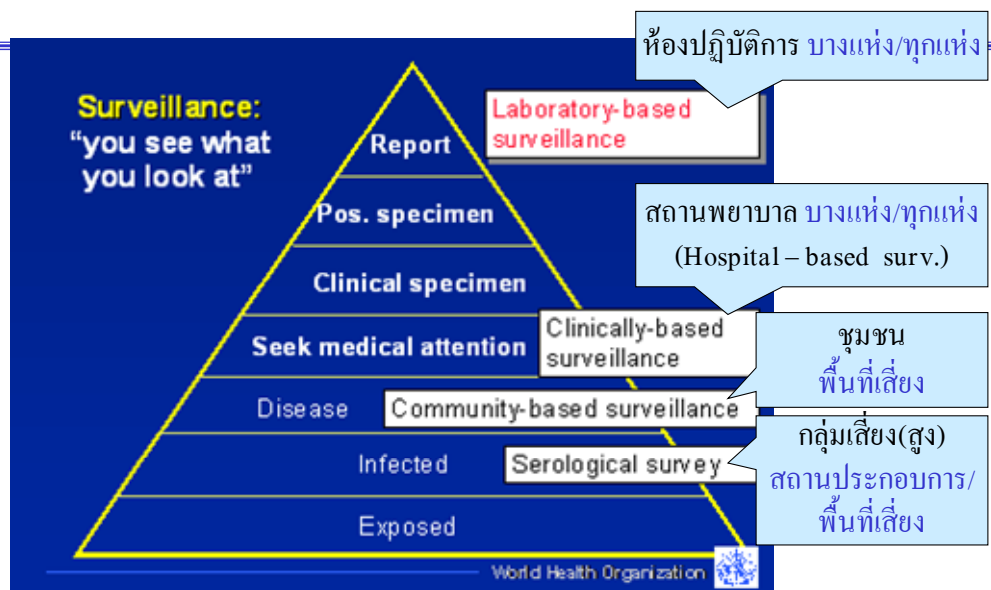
Surveillance:
"you see what you look at"

Report
Pos. specimen
Clinical specimen
Seek medical attention
Disease
Infected
Exposed

Laboratory-based surveillance

ห้องปฏิบัติการ บางแห่ง/ทุกแห่ง

สถานพยาบาล บางแห่ง/ทุกแห่ง
(Hospital – based surv.)

Clinically-based surveillance

ชุมชน
พื้นที่เสี่ยง

Community-based surveillance

กลุ่มเสี่ยง(สูง)
สถานประกอบการ/
พื้นที่เสี่ยง

Serological survey

World Health Organization